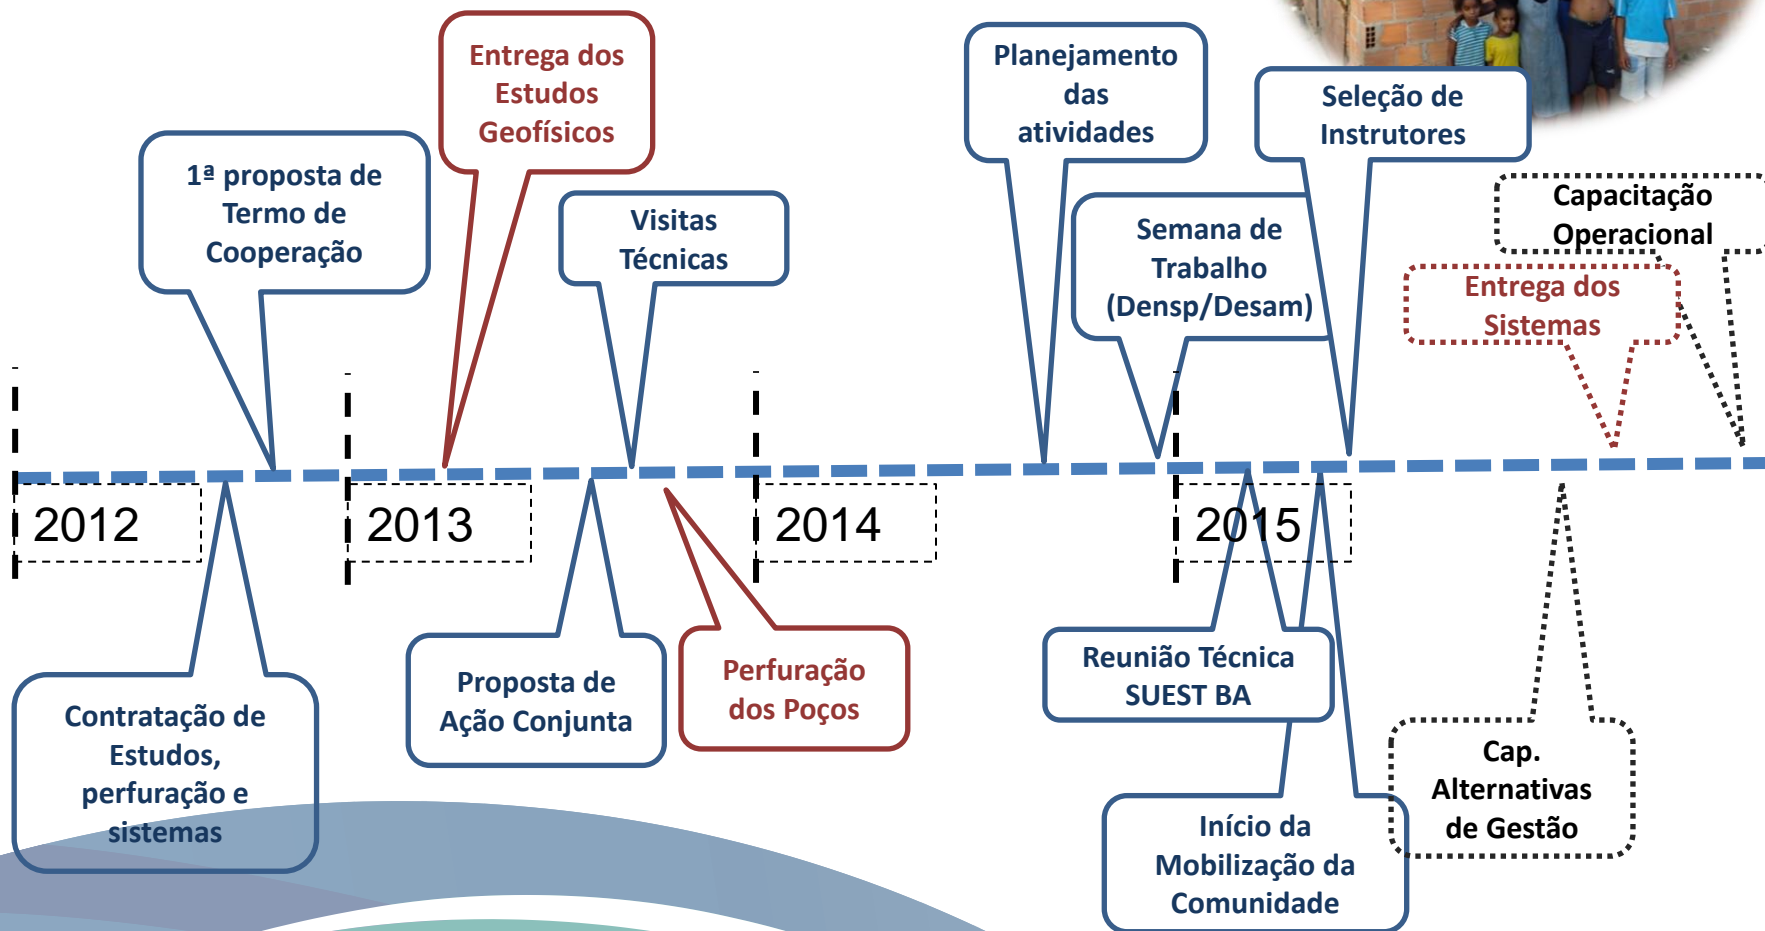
Entrega dos Estudos Geofísicos

Planejamento das atividades

Seleção de Instrutores

1ª proposta de Termo de Cooperação

Visitas Técnicas

Semana de Trabalho (Densp/Desam)

Capacitação Operacional

Entrega dos Sistemas

2012

2013

2014

2015

Contratação de Estudos, perfuração e sistemas

Proposta de Ação Conjunta

Perfuração dos Poços

Reunião Técnica SUEST BA

Cap. Alternativas de Gestão

Início da Mobilização da Comunidade